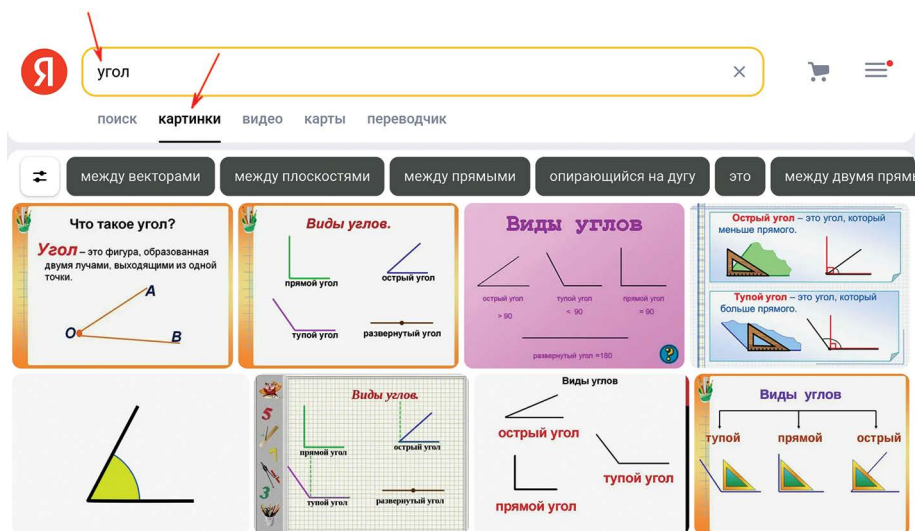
Я

угол

поиск картинки видео карты переводчик

между векторами
между плоскостями
между прямыми
опирающийся на дугу
это
между двумя прямы

Что такое угол?
Угол – это фигура, образованная двумя лучами, выходящими из одной точки.
A
O
B

Виды углов.
прямой угол
острый угол
тупой угол
развернутый угол

Виды углов
острый угол
> 90
тупой угол
< 90
прямой угол
= 90
развернутый угол =180

Острый угол – это угол, который меньше прямого.
Тупой угол – это угол, который больше прямого.

Виды углов.
5
4
3
прямой угол
острый угол
тупой угол
развернутый угол

Виды углов
острый угол
тупой угол
прямой угол

Виды углов
тупой
прямой
острый